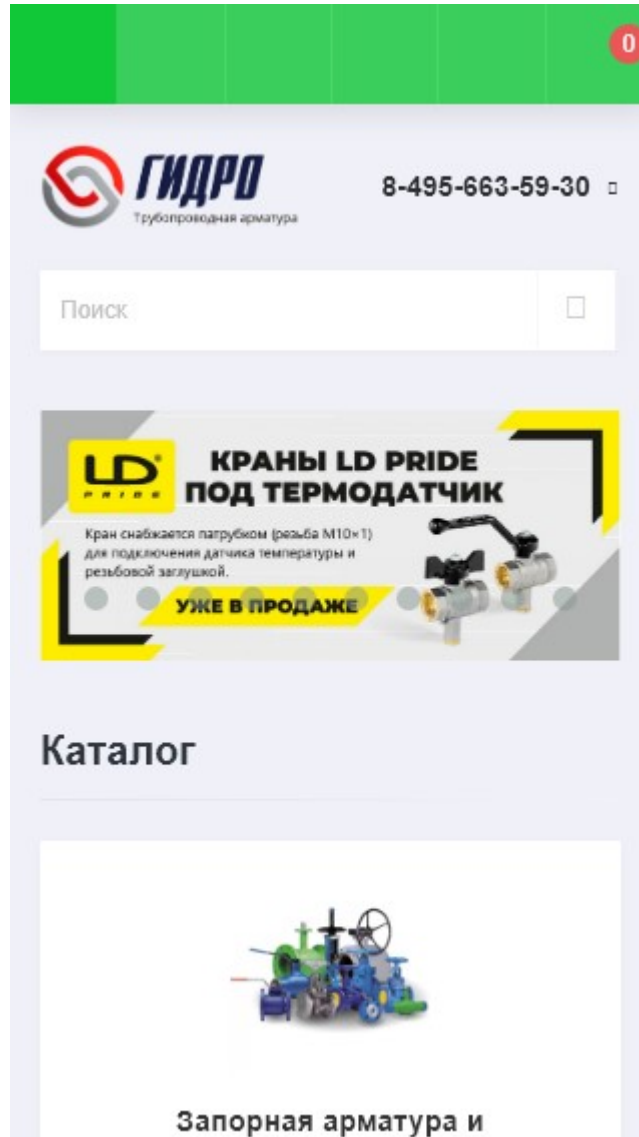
0

ГИДРО
Трубопроводная арматура

8-495-663-59-30

Поиск

LD PRIDE

КРАНЫ LD PRIDE ПОД ТЕРМОДАТЧИК

Кран снабжается патрубком (резьба М10×1) для подключения датчика температуры и резьбовой заглушкой.

УЖЕ В ПРОДАЖЕ

Каталог

Запорная арматура и